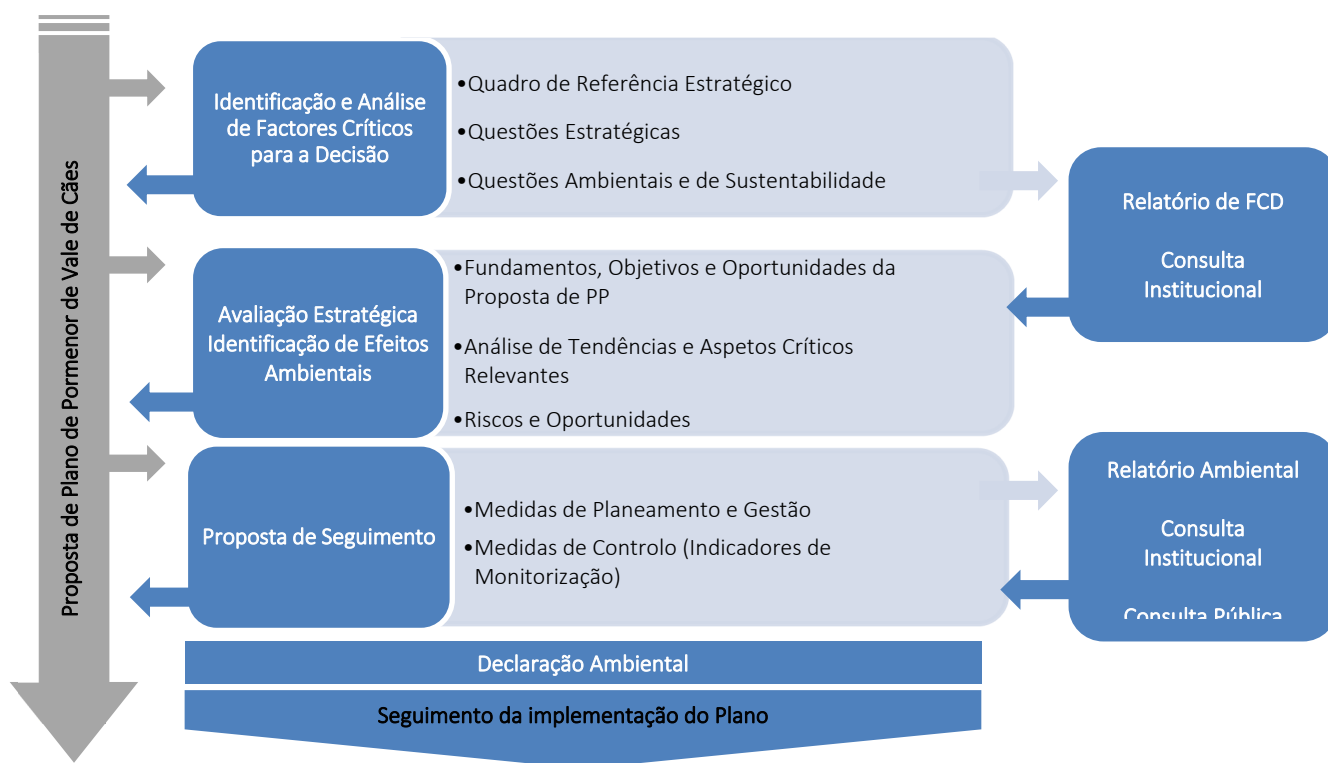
Proposta de Plano de Pormenor de Vale de Cães

Identificação e Análise de Factores Críticos para a Decisão

•Quadro de Referência Estratégico
•Questões Estratégicas
•Questões Ambientais e de Sustentabilidade

Relatório de FCD

Consulta Institucional

Avaliação Estratégica Identificação de Efeitos Ambientais

•Fundamentos, Objetivos e Oportunidades da Proposta de PP
•Análise de Tendências e Aspetos Críticos Relevantes
•Riscos e Oportunidades

Proposta de Seguimento

•Medidas de Planeamento e Gestão
•Medidas de Controlo (Indicadores de Monitorização)

Relatório Ambiental

Consulta Institucional

Consulta Pública

Declaração Ambiental

Seguimento da implementação do Plano